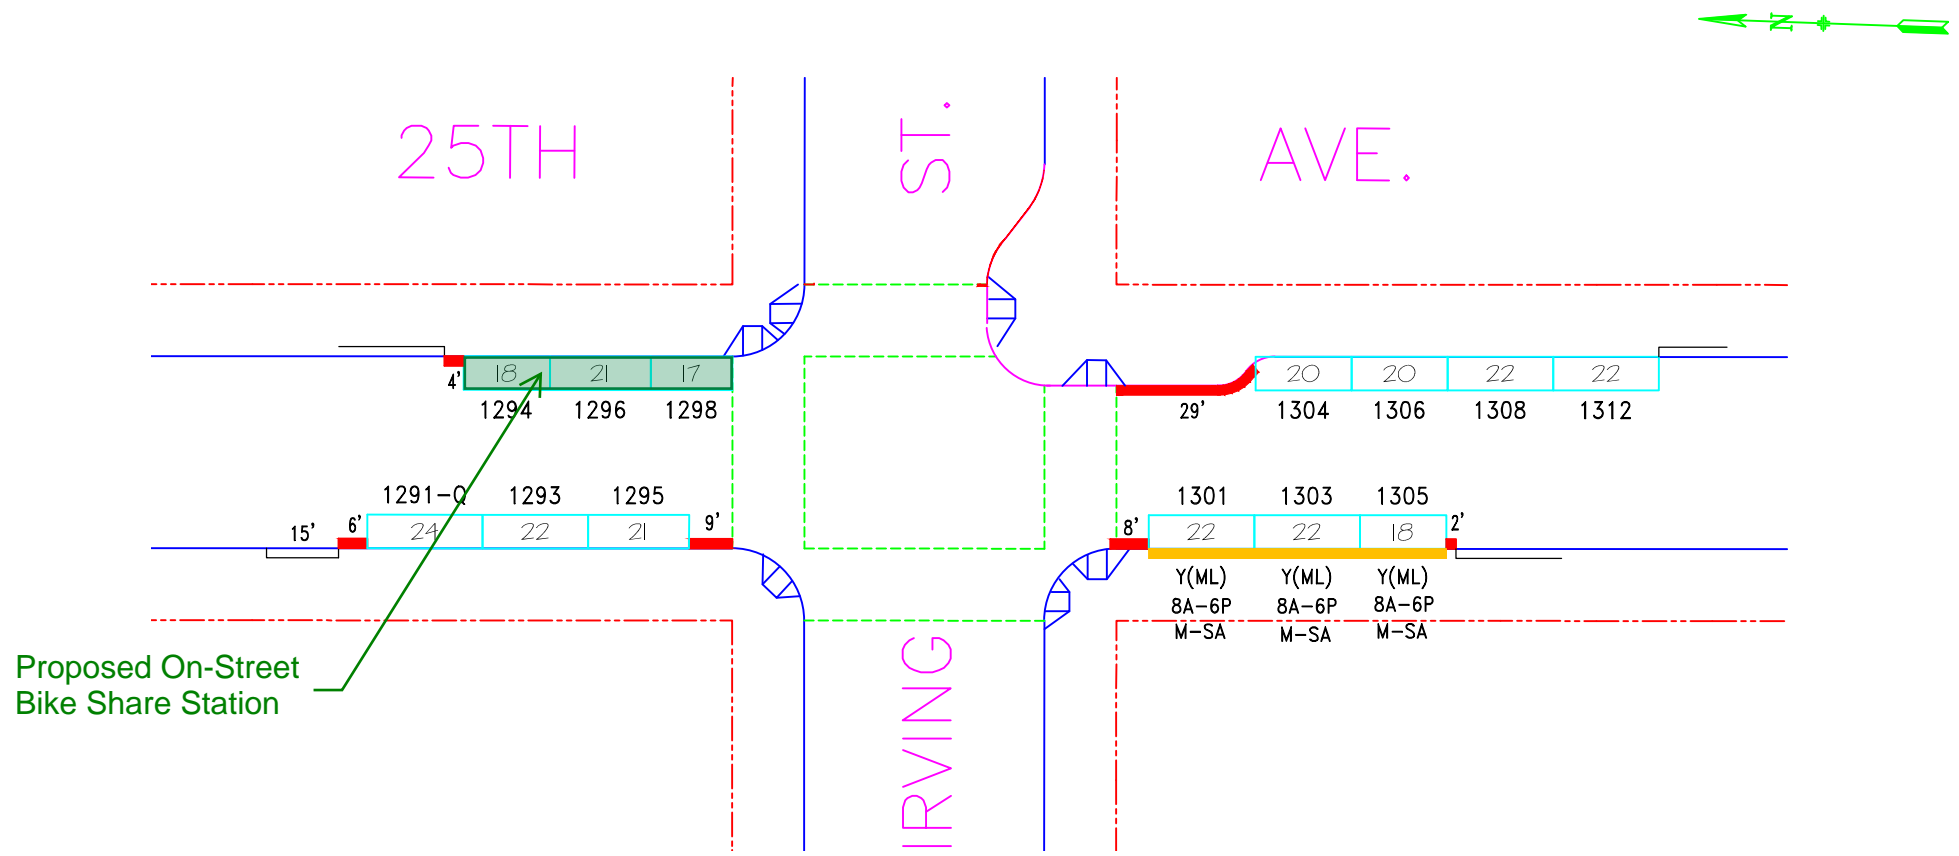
N

25TH

ST.

AVE.

18 21 17

4'

1294 1296 1298

20 20 22 22

29'

1304 1306 1308 1312

1291-Q 1293 1295

15' 6'

24 22 21

9'

1301 1303 1305

8'

22 22 18

2'

Y(ML) 8A-6P M-SA

Y(ML) 8A-6P M-SA

Y(ML) 8A-6P M-SA

Proposed On-Street Bike Share Station

IRVING